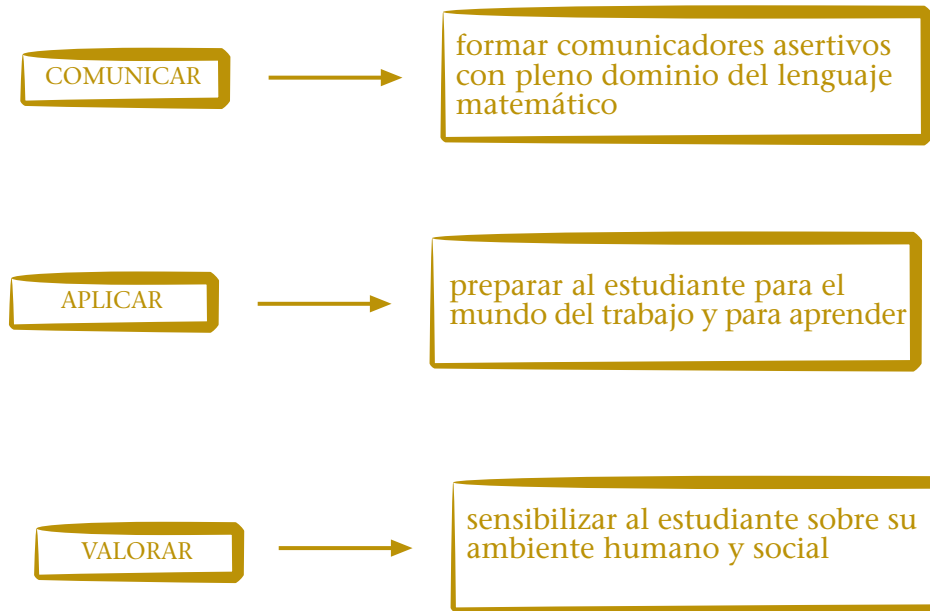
COMUNICAR

formar comunicadores asertivos con pleno dominio del lenguaje matemático

APLICAR

preparar al estudiante para el mundo del trabajo y para aprender

VALORAR

sensibilizar al estudiante sobre su ambiente humano y social